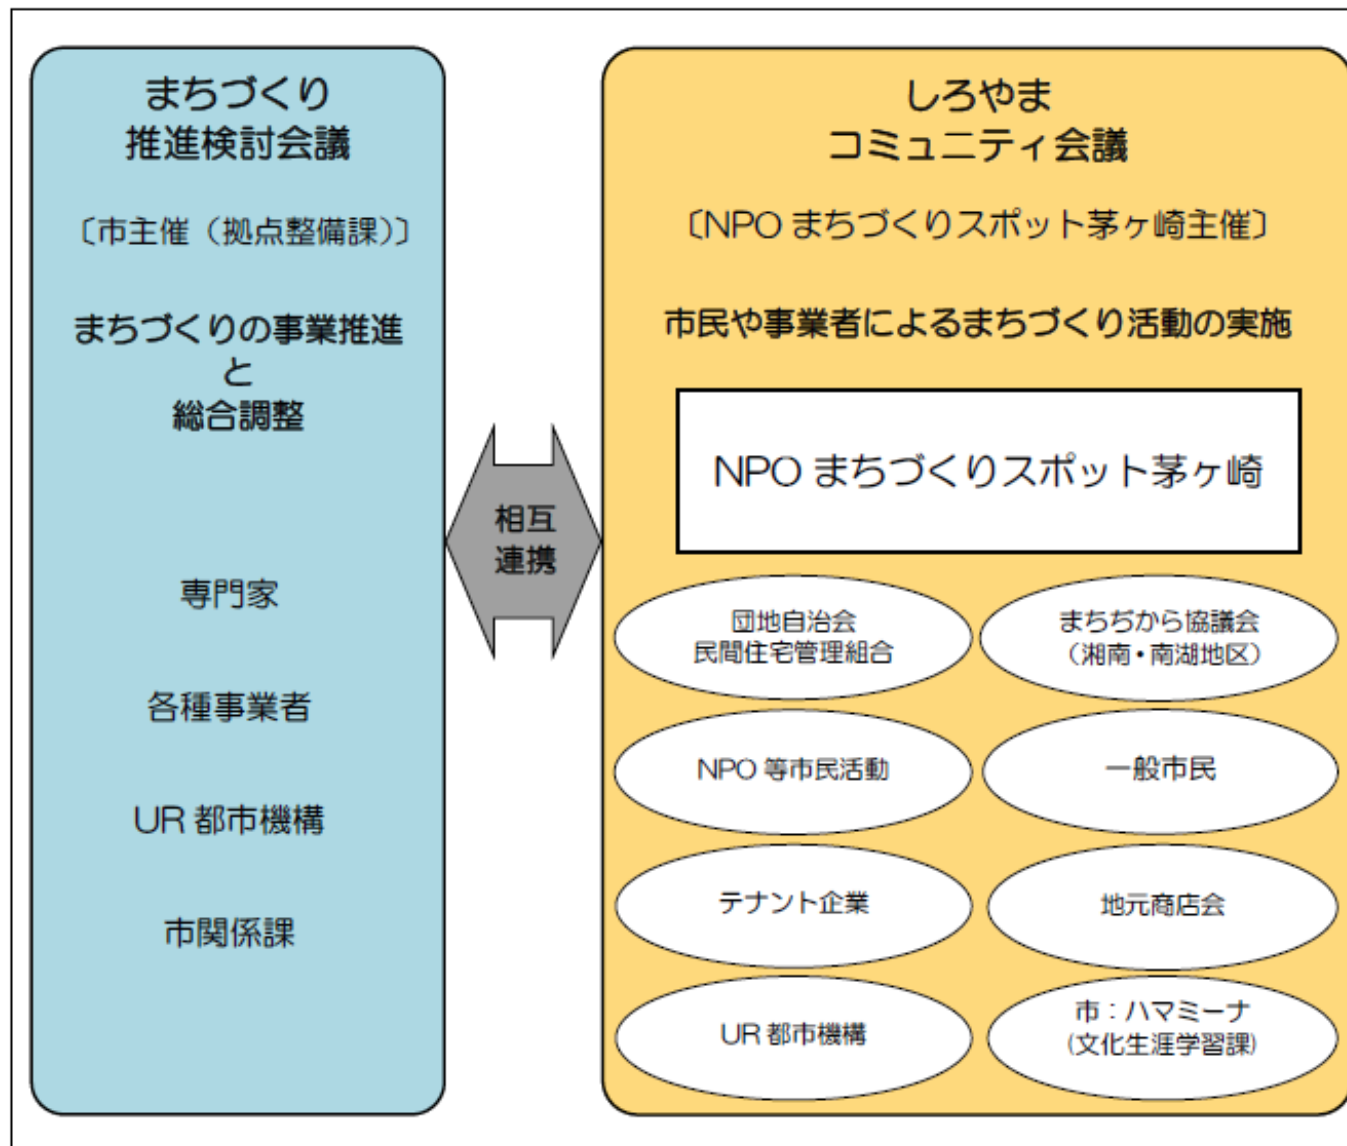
まちづくり
推進検討会議

〔市主催（拠点整備課）〕

まちづくりの事業推進
と
総合調整

専門家

各種事業者

UR 都市機構

市関係課

相互
連携

しろやま
コミュニティ会議

〔NPO まちづくりスポット茅ヶ崎主催〕

市民や事業者によるまちづくり活動の実施

NPO まちづくりスポット茅ヶ崎

団地自治会
民間住宅管理組合

まちぢから協議会
（湘南・南湖地区）

NPO 等市民活動

一般市民

テナント企業

地元商店会

UR 都市機構

市：ハマミーナ
（文化生涯学習課）